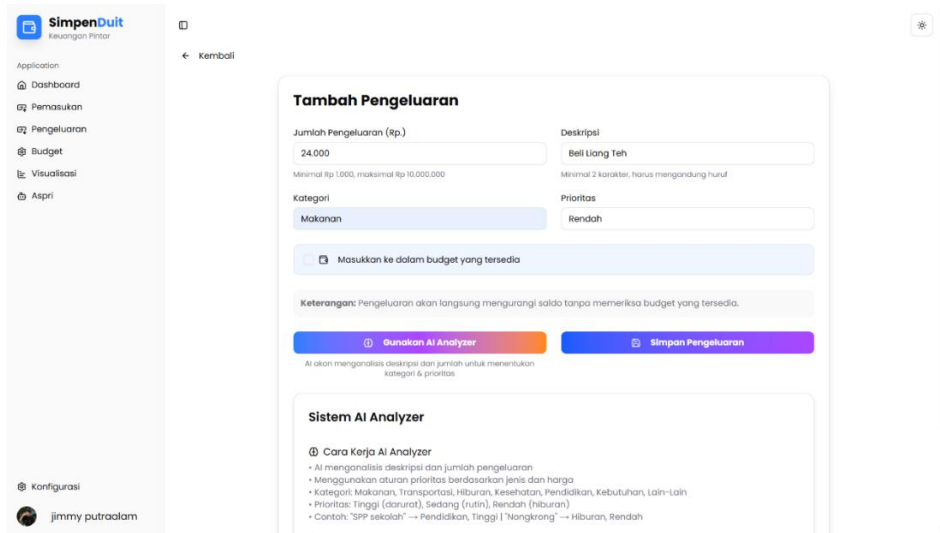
SimpenDuit
Keuangan Pintar

Application
Dashboard
Pemasukan
Pengeluaran
Budget
Visualisasi
Aspri

Konfigurasi
jimmy putraalam

← Kembali

Tambah Pengeluaran

Jumlah Pengeluaran (Rp.)
24.000
Minimal Rp 1.000, maksimal Rp 10.000.000

Deskripsi
Beli Liang Teh
Minimal 2 karakter, harus mengandung huruf

Kategori
Makanan

Prioritas
Rendah

Masukkan ke dalam budget yang tersedia

Keterangan: Pengeluaran akan langsung mengurangi saldo tanpa memeriksa budget yang tersedia.

Gunakan AI Analyzer
AI akan menganalisis deskripsi dan jumlah untuk menentukan kategori & prioritas

Simpan Pengeluaran

Sistem AI Analyzer

Cara Kerja AI Analyzer
• AI menganalisis deskripsi dan jumlah pengeluaran
• Menggunakan aturan prioritas berdasarkan jenis dan harga
• Kategori: Makanan, Transportasi, Hiburan, Kesehatan, Pendidikan, Kebutuhan, Lain-Lain
• Prioritas: Tinggi (darurat), Sedang (rutin), Rendah (hiburan)
• Contoh: "SPP sekolah" → Pendidikan, Tinggi | "Nongkrong" → Hiburan, Rendah